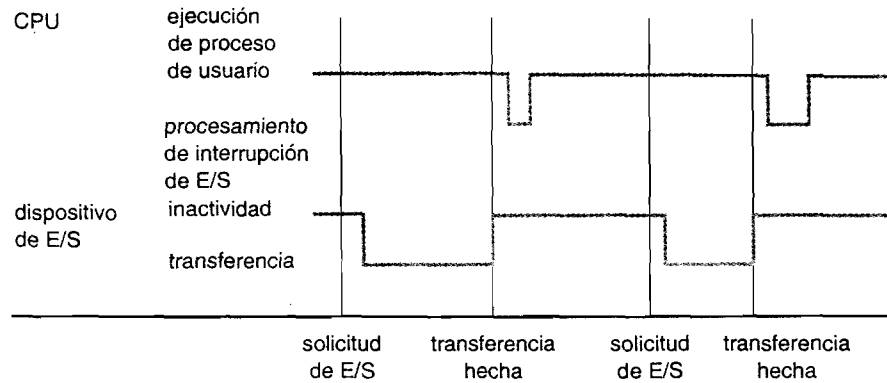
CPU

ejecución de proceso de usuario

procesamiento de interrupción de E/S

dispositivo de E/S

inactividad

transferencia

solicitud de E/S

transferencia hecha

solicitud de E/S

transferencia hecha